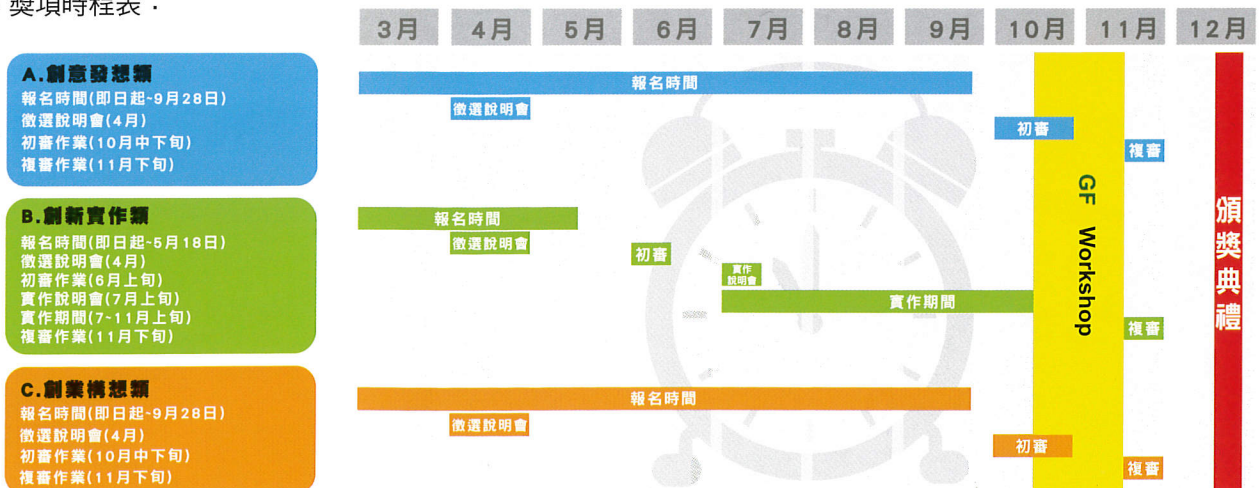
獎項時程表：

| 3月 | 4月 | 5月 | 6月 | 7月 | 8月 | 9月 | 10月 | 11月 | 12月 |
|---|---|---|---|---|---|---|---|---|---|

A.創意發想類
報名時間(即日起~9月28日)
徵選說明會(4月)
初審作業(10月中下旬)
複審作業(11月下旬)

報名時間
徵選說明會
初審
複審

B.創新實作類
報名時間(即日起~5月18日)
徵選說明會(4月)
初審作業(6月上旬)
實作說明會(7月上旬)
實作期間(7~11月上旬)
複審作業(11月下旬)

報名時間
徵選說明會
初審
實作說明會
實作期間
複審

C.創業構想類
報名時間(即日起~9月28日)
徵選說明會(4月)
初審作業(10月中下旬)
複審作業(11月下旬)

報名時間
徵選說明會
初審
複審

GF Workshop

頒獎典禮